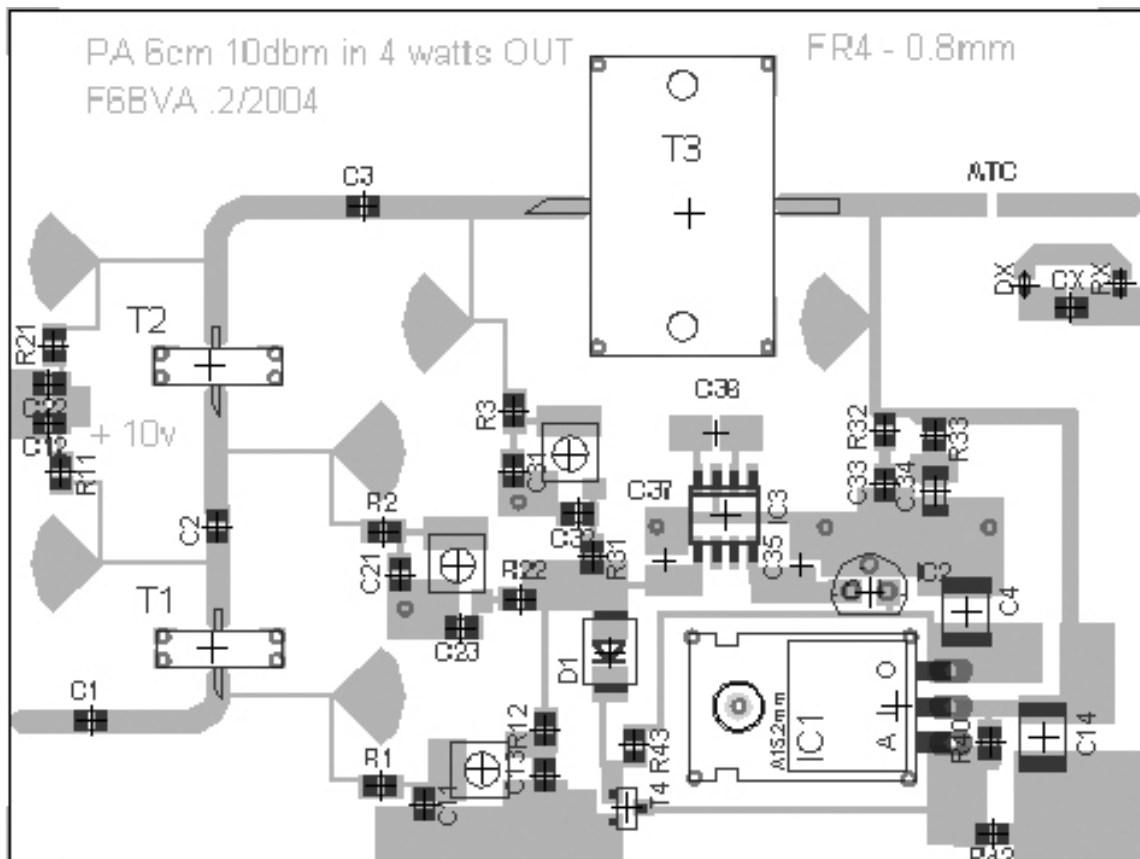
PA 6cm 10dbm in 4 watts OUT
F6BVA .2/2004

FR4 - 0.8mm

T3
CJ
ATC
DX CX RX
T2
R21
C8
C12
+ 10v
R11
R3
C31
C38
R32
R33
C33
C34
C37
IC3
C32
R31
C35
R2
C21
R22
IC2
C4
C2
T1
C23
D1
C1
R12
C13
R43
T4
IC1
AIS2mm
O
A
R40
C14
R1
C11
R42